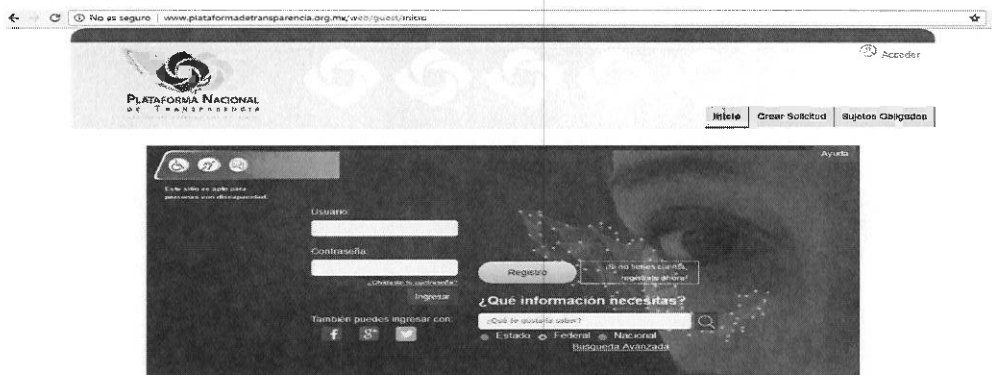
No es seguro | www.plataformadetransparencia.org.mx/web/guest/inicio

Acceder

Plataforma Nacional de Transparencia

Inicio | Crear Solicitud | Sujetos Obligados

Ayuda

Este sitio es apto para personas con discapacidad.

Usuario

Contraseña

¿Olvidaste tu contraseña?

Ingresar

Registro

¿Si no tienes cuenta, regístrate ahora!

También puedes ingresar con:

¿Qué información necesitas?

¿Qué te gustaría saber?

Estado Federal Nacional

Búsqueda Avanzada